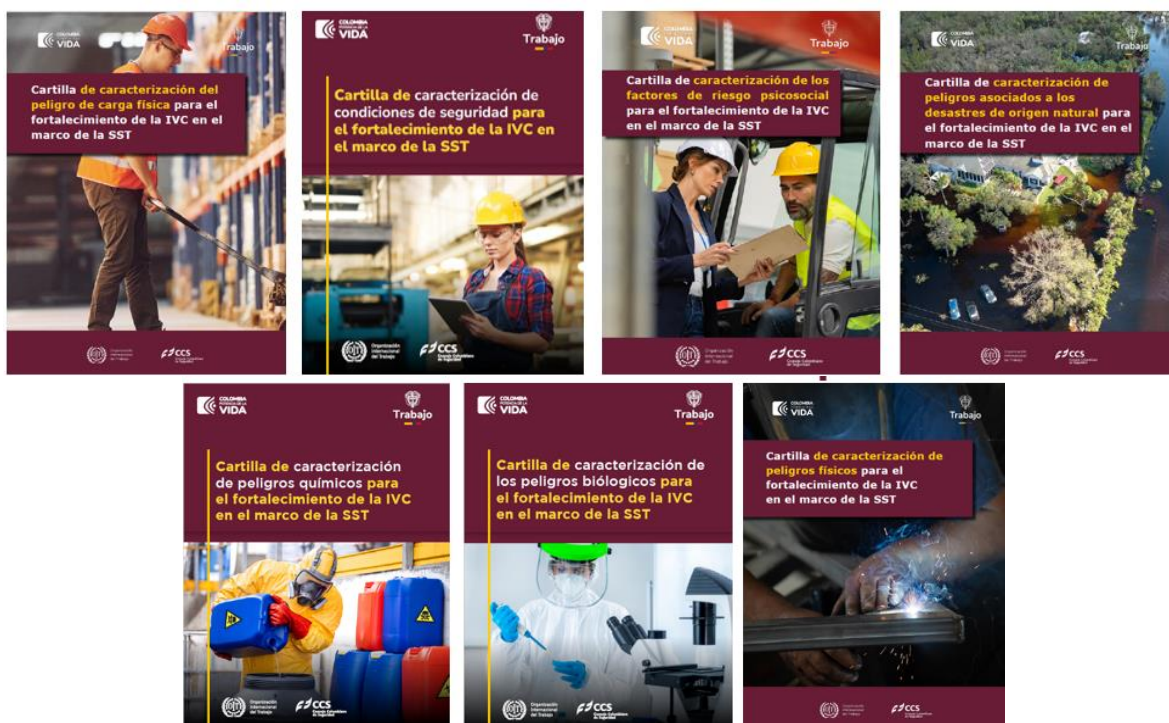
COLOMBIA POTENCIA DE LA VIDA

Trabajo

Cartilla de caracterización del peligro de carga física para el fortalecimiento de la IVC en el marco de la SST

Organización Internacional del Trabajo

CCS

COLOMBIA POTENCIA DE LA VIDA

Trabajo

Cartilla de caracterización de condiciones de seguridad para el fortalecimiento de la IVC en el marco de la SST

Organización Internacional del Trabajo

CCS Consejo Colombiano de Seguridad

COLOMBIA POTENCIA DE LA VIDA

Trabajo

Cartilla de caracterización de los factores de riesgo psicosocial para el fortalecimiento de la IVC en el marco de la SST

Organización Internacional del Trabajo

CCS

COLOMBIA POTENCIA DE LA VIDA

Trabajo

Cartilla de caracterización de peligros asociados a los desastres de origen natural para el fortalecimiento de la IVC en el marco de la SST

Organización Internacional del Trabajo

CCS

COLOMBIA POTENCIA DE LA VIDA

Trabajo

Cartilla de caracterización de peligros químicos para el fortalecimiento de la IVC en el marco de la SST

Organización Internacional del Trabajo

CCS Consejo Colombiano de Seguridad

COLOMBIA POTENCIA DE LA VIDA

Trabajo

Cartilla de caracterización de los peligros biológicos para el fortalecimiento de la IVC en el marco de la SST

Organización Internacional del Trabajo

CCS Consejo Colombiano de Seguridad

COLOMBIA POTENCIA DE LA VIDA

Trabajo

Cartilla de caracterización de peligros físicos para el fortalecimiento de la IVC en el marco de la SST

Organización Internacional del Trabajo

CCS